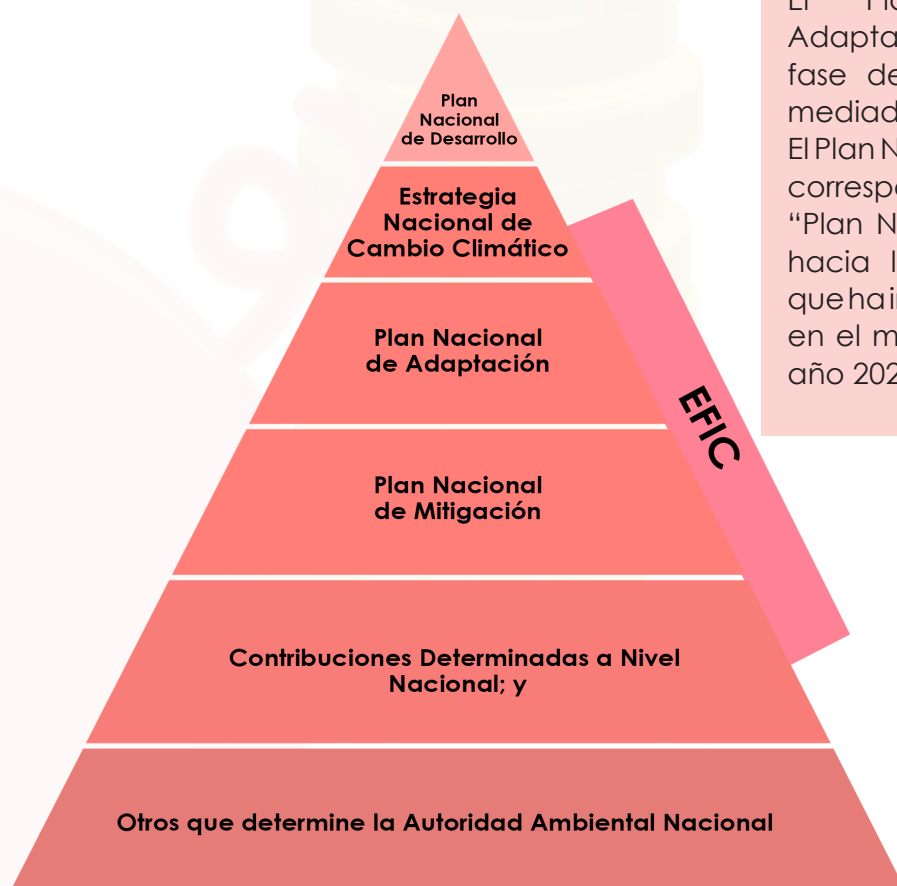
Plan Nacional de Desarrollo

Estrategia Nacional de Cambio Climático

Plan Nacional de Adaptación

Plan Nacional de Mitigación

Contribuciones Determinadas a Nivel Nacional; y

Otros que determine la Autoridad Ambiental Nacional

EFIC

El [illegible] Adapta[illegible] fase de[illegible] mediad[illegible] El Plan N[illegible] corresp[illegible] "Plan N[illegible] hacia l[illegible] que ha i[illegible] en el m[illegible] año 202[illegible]